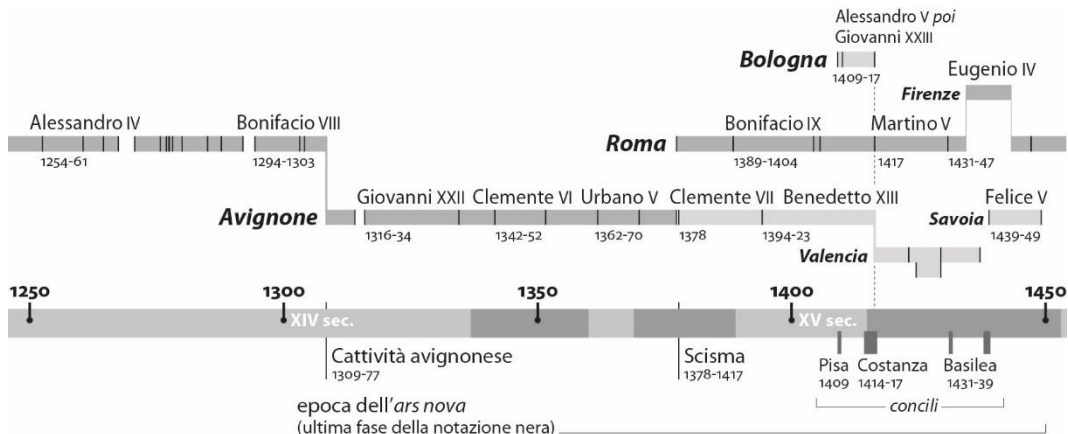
Alessandro V *poi* Giovanni XXIII

Bologna

1409-17

Eugenio IV

Firenze

Alessandro IV

1254-61

Bonifacio VIII

1294-1303

Roma

Bonifacio IX

1389-1404

Martino V

1417

1431-47

Avignone

Giovanni XXII

1316-34

Clemente VI

1342-52

Urbano V

1362-70

Clemente VII

1378

Benedetto XIII

1394-23

Savoia

Felice V

1439-49

Valencia

1250

1300

XIV sec.

1350

1400

XV sec.

1450

Cattività avignonese

1309-77

Scisma

1378-1417

Pisa

1409

Costanza

1414-17

Basilea

1431-39

concili

epoca dell'*ars nova*

(ultima fase della notazione nera)